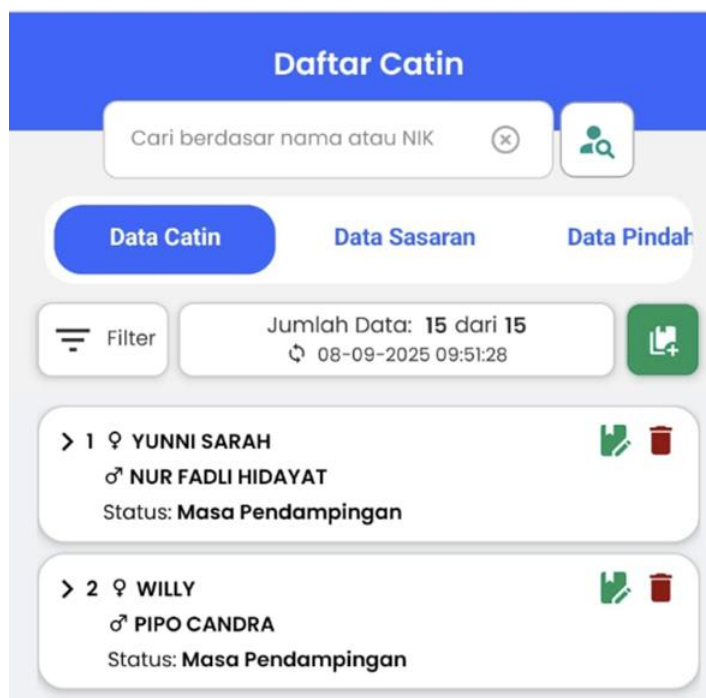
Daftar Catin

Cari berdasar nama atau NIK

Data Catin
Data Sasaran
Data Pindah

Filter

Jumlah Data: 15 dari 15
08-09-2025 09:51:28

> 1 ♀ YUNNI SARAH
♂ NUR FADLI HIDAYAT
Status: Masa Pendampingan

> 2 ♀ WILLY
♂ PIPO CANDRA
Status: Masa Pendampingan